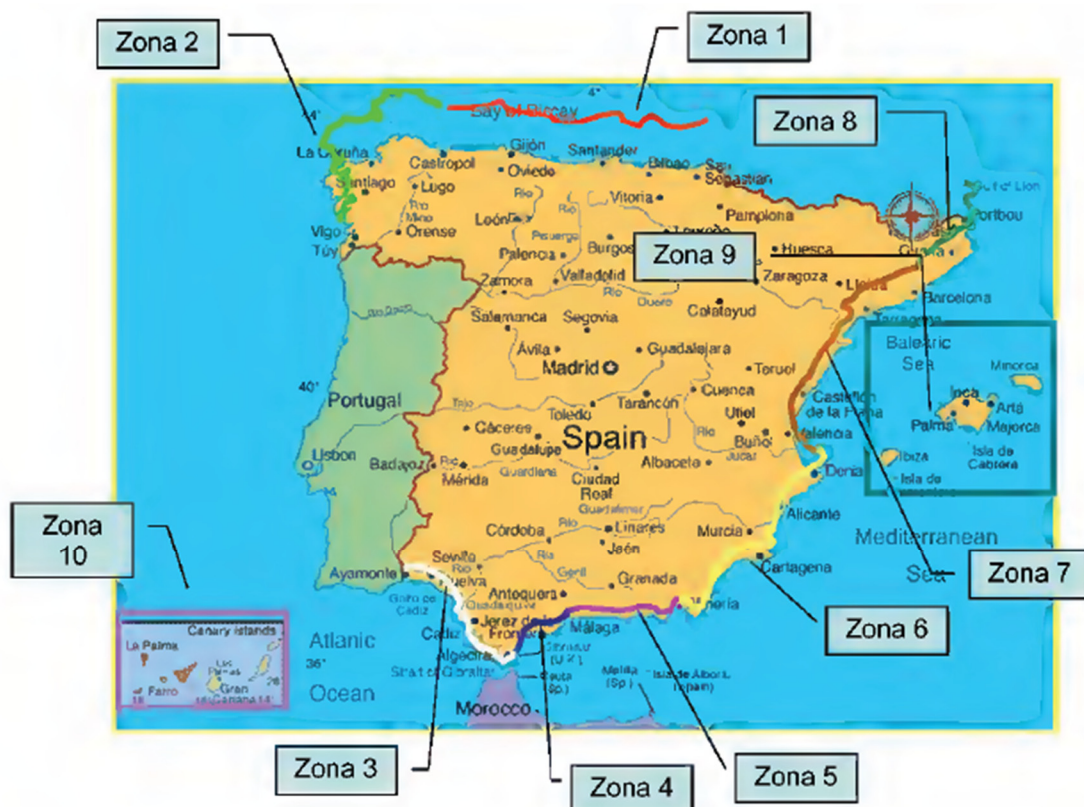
Zona 2
Zona 1
Zona 8
Zona 9
Zona 10
Zona 7
Zona 6
Zona 3
Zona 4
Zona 5

Bay of Biscay
44°
La Coruña
Santiago
Vigo
Túy
Castropol
Lugo
Orense
Río Miño
Gijón
Oviedo
Santander
Bilbao
San Sebastián
Vitoria
León
Palencia
Burgos
Pisuerga
Zamora
Valladolid
Río Duero
Pamplona
Huesca
Zaragoza
Lleida
Girona
Portbou
Golfe du Lion
Barcelona
Tarragona
Calatayud
Salamanca
Segovia
Ávila
Madrid
Guadalajara
Teruel
Río Duero
Portugal
40°
Lisbon
Tajo
Cáceres
Toledo
Tarancón
Cuenca
Utiel
Spain
Guadalupe
Badajoz
Mérida
Guadiana
Ciudad Real
Albacete
Buñol
Valencia
Castellón de la Plana
Balearic Sea
Minorca
Inca
Artá
Palma
Majorca
Ibiza
Isla de Cabrera
Dénia
Alicante
Murcia
Cartagena
Córdoba
Linares
Jaén
Sevilla
Huelva
Ayamonte
Antequera
Granada
Almería
Golfo de Cádiz
Guadalquivir
Cádiz
Jerez de la Frontera
Málaga
Algeciras
Strait of Gibraltar
Gibraltar (U.K.)
Ceuta (Sp.)
Melilla (Sp.)
Isla de Alborán (Spain)
Mediterranean Sea
Atlantic Ocean
36°
Morocco
Canary Islands
La Palma
Las Palmas
Gran Canaria
Ferro